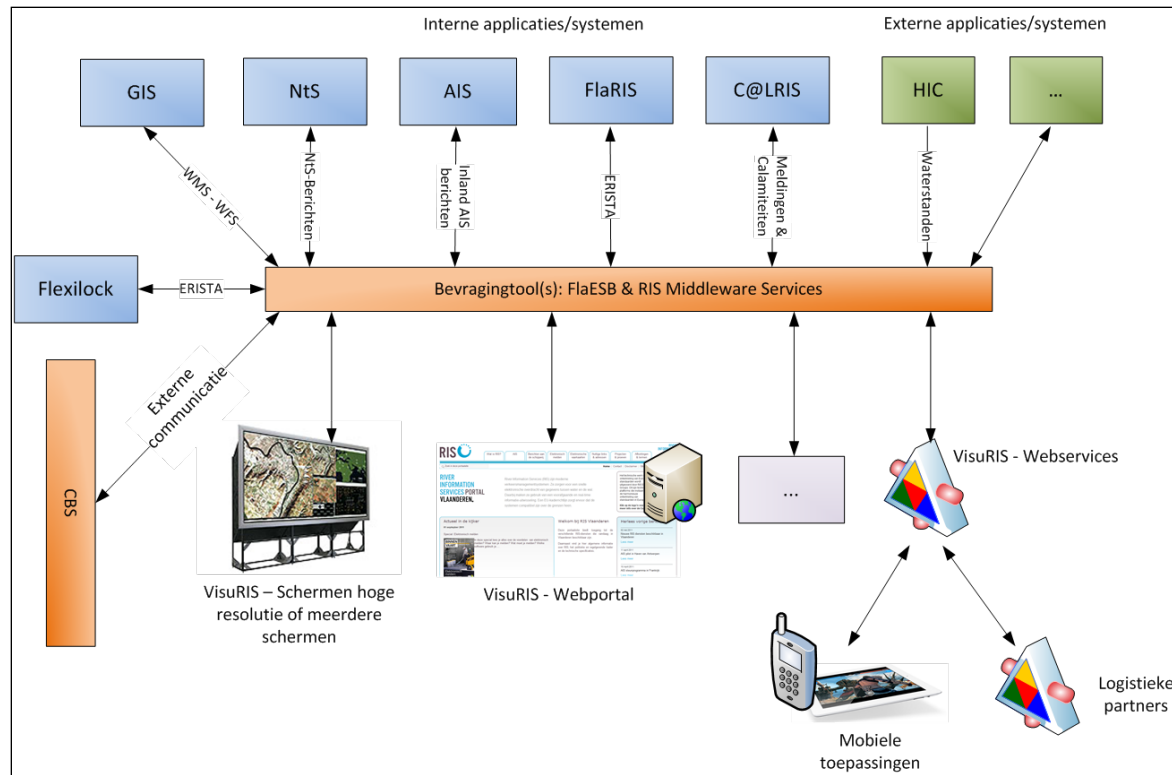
Interne applicaties/systemen

Externe applicaties/systemen

GIS

NtS

AIS

FlaRIS

C@LRIS

HIC

...

WMS - WFS

NtS-Berichten

Inland AIS berichten

ERISTA

Meldingen & Calamiteiten

Waterstanden

Flexilock

ERISTA

Bevragingtool(s): FlaESB & RIS Middleware Services

Externe communicatie

CBS

RIS

RIVER INFORMATION SERVICES PORTAL VLAANDEREN.

...

VisuRIS - Webservices

VisuRIS – Schermen hoge resolutie of meerdere schermen

VisuRIS - Webportal

Mobiele toepassingen

Logistieke partners